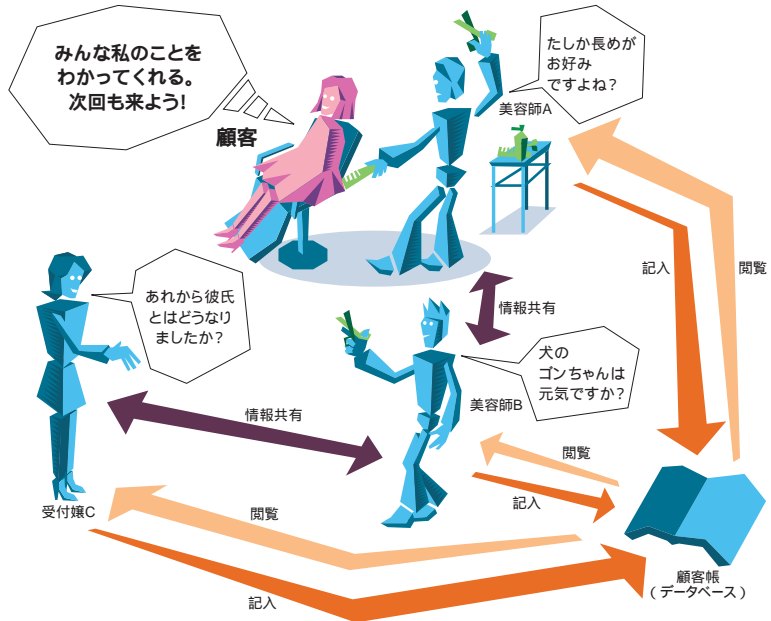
みんな私のことをわかってくれる。次回も来よう!

顧客

たしか長めがお好みですよね?

美容師A

記入

閲覧

情報共有

あれから彼氏とはどうなりましたか?

犬のゴンちゃんは元気ですか?

美容師B

情報共有

閲覧

記入

受付嬢C

閲覧

記入

顧客帳
(データベース)